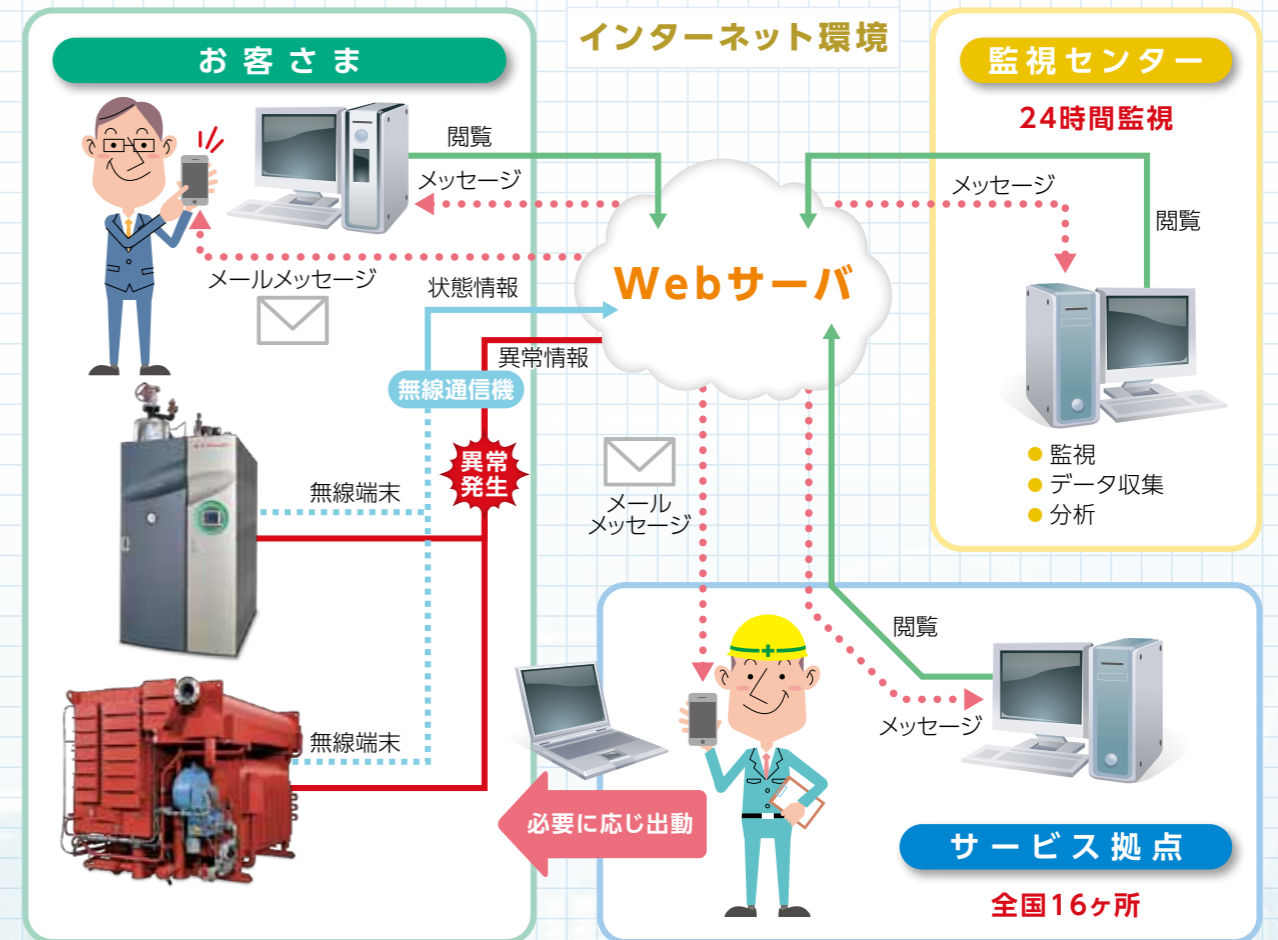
インターネット環境

お客さま

閲覧

メッセージ

メールメッセージ

状態情報

異常情報

無線通信機

異常発生

無線端末

無線端末

Webサーバ

メール
メッセージ

監視センター

24時間監視

メッセージ

閲覧

● 監視
● データ収集
● 分析

閲覧

メッセージ

必要に応じ出動

サービス拠点

全国16ヶ所